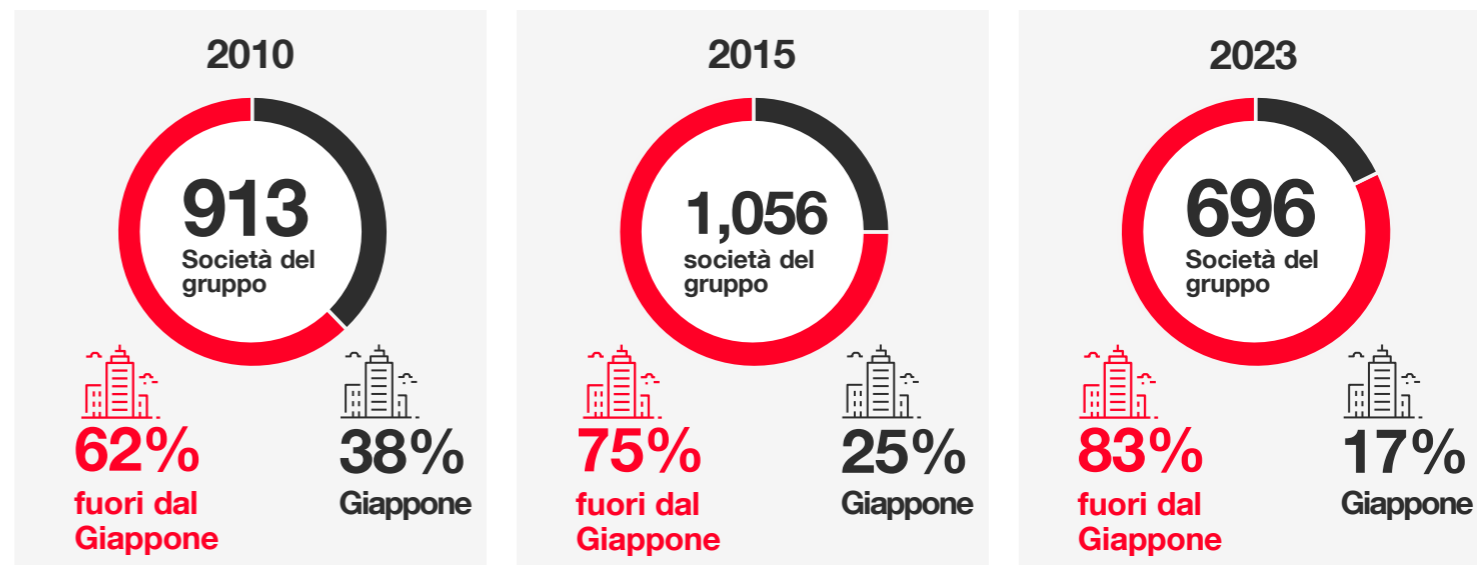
2010

913
Società del gruppo

62%
fuori dal Giappone

38%
Giappone

2015

1,056
società del gruppo

75%
fuori dal Giappone

25%
Giappone

2023

696
Società del gruppo

83%
fuori dal Giappone

17%
Giappone